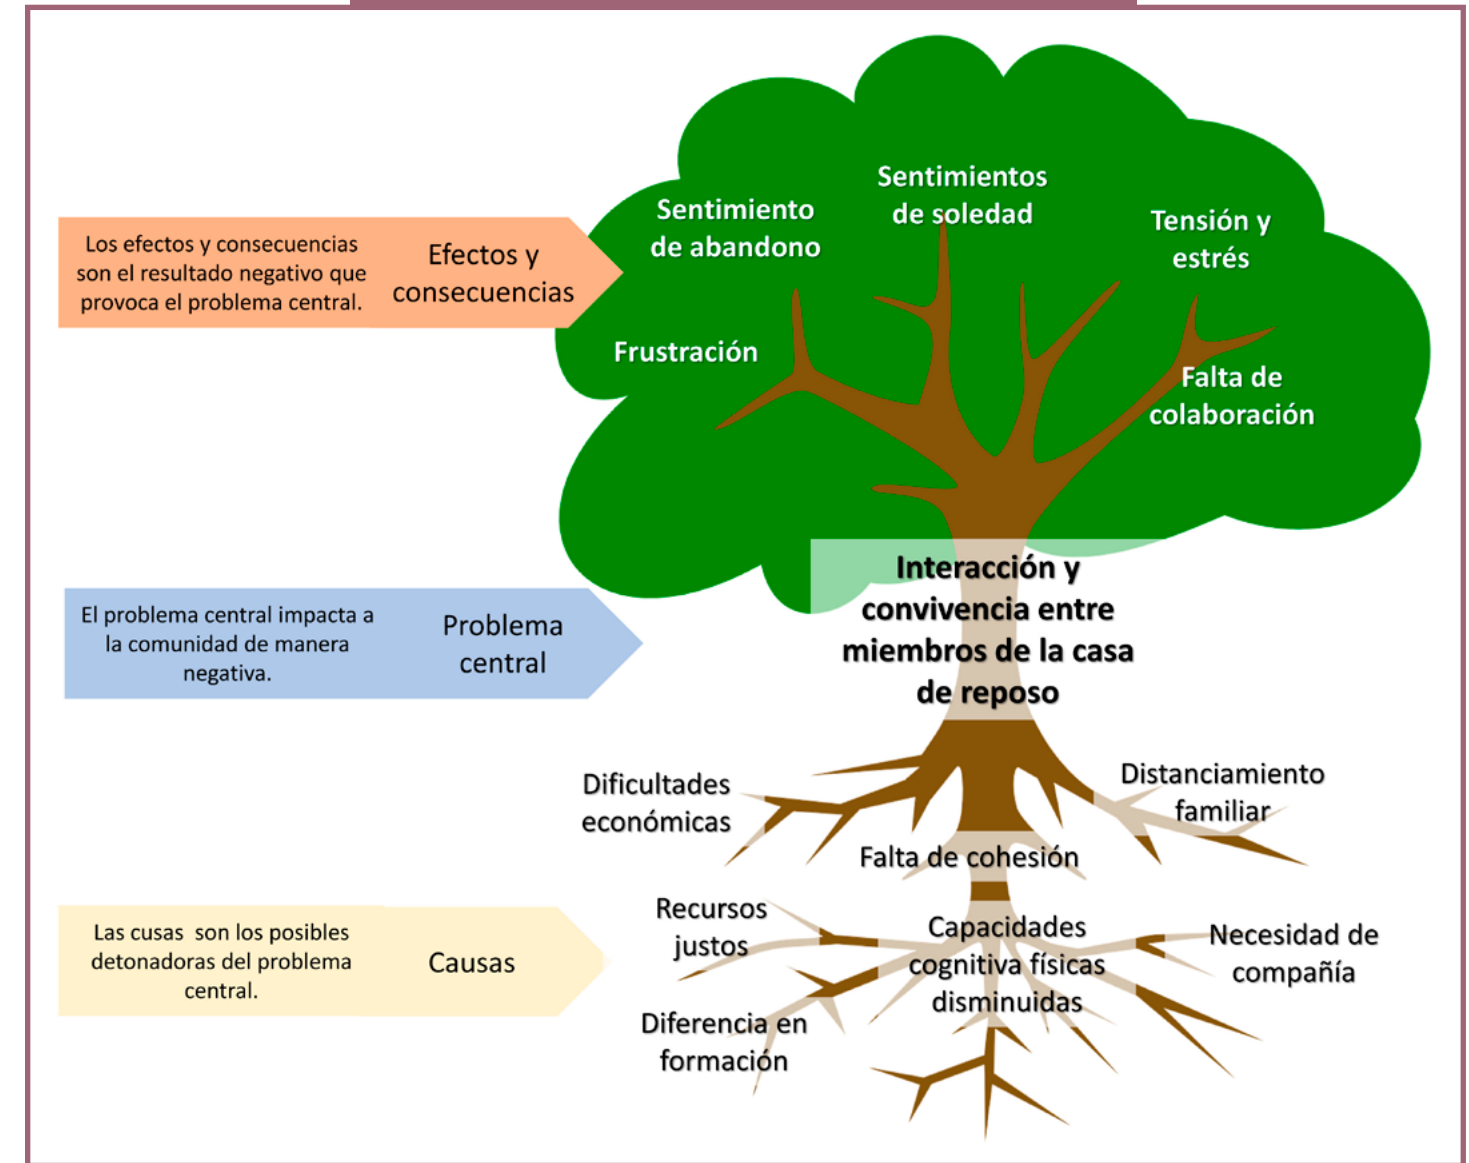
Los efectos y consecuencias son el resultado negativo que provoca el problema central.

Efectos y consecuencias

Sentimiento de abandono

Sentimientos de soledad

Tensión y estrés

Frustración

Falta de colaboración

El problema central impacta a la comunidad de manera negativa.

Problema central

Interacción y convivencia entre miembros de la casa de reposo

Dificultades económicas

Distanciamiento familiar

Falta de cohesión

Las cusas son los posibles detonadoras del problema central.

Causas

Recursos justos

Capacidades cognitiva físicas disminuidas

Necesidad de compañía

Diferencia en formación